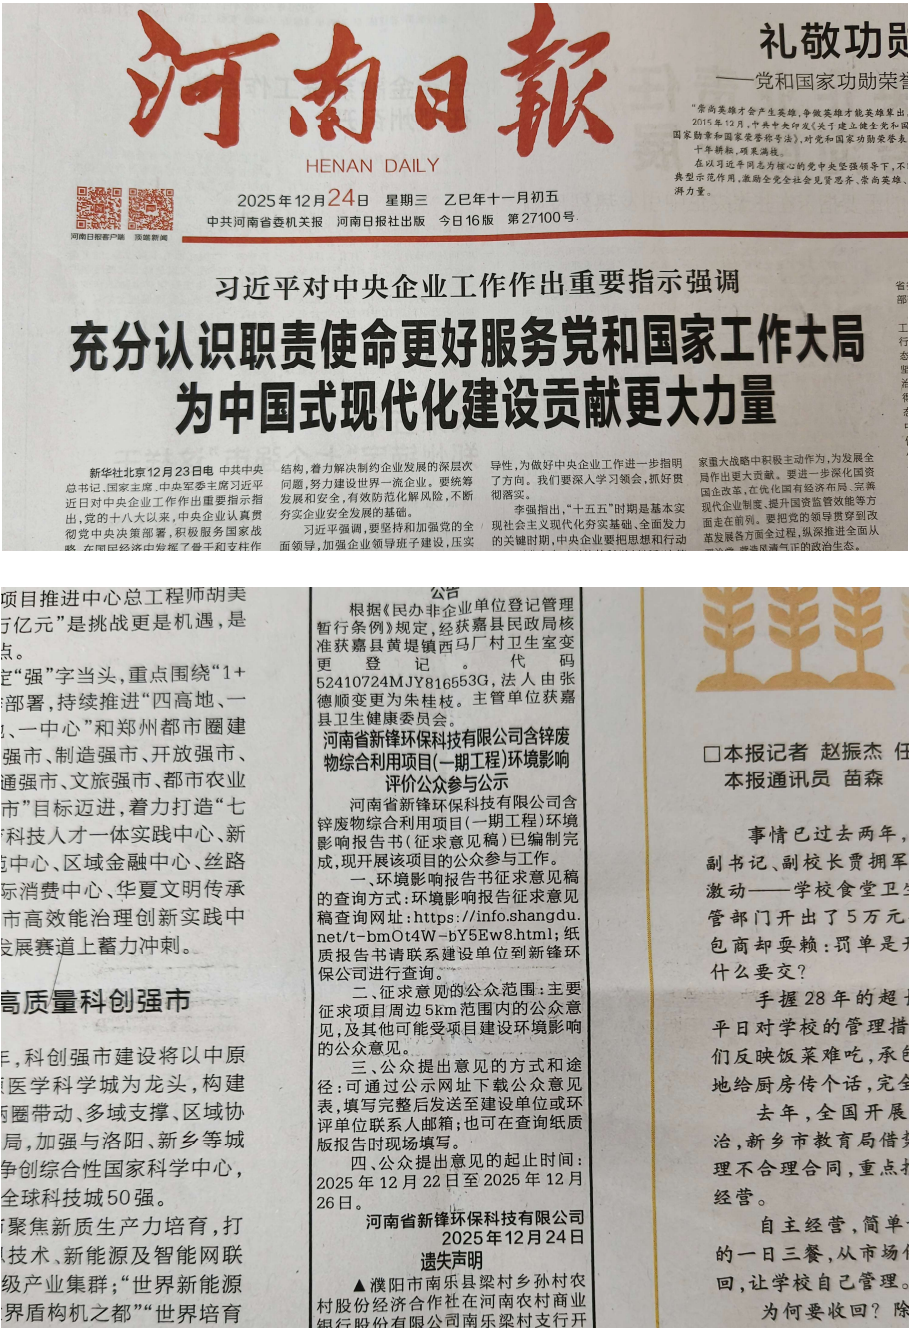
河南日報
HENAN DAILY
河南日报客户端 顶端新闻
2025年12月24日 星期三 乙巳年十一月初五
中共河南省委机关报 河南日报社出版 今日16版 第27100号

礼敬功勋
——党和国家功勋荣誉

"崇尚英雄才会产生英雄,争做英雄才能英雄辈出。"2015年12月,中共中央印发《关于建立健全党和国家功勋荣誉表彰制度的意见》……十年耕耘,硕果满枝。
在以习近平同志为核心的党中央坚强领导下,不……典型示范作用,激励全党全社会见贤思齐、崇尚英雄……湃力量。

习近平对中央企业工作作出重要指示强调
充分认识职责使命更好服务党和国家工作大局
为中国式现代化建设贡献更大力量

新华社北京12月23日电 中共中央总书记、国家主席、中央军委主席习近平近日对中央企业工作作出重要指示指出,党的十八大以来,中央企业认真贯彻党中央决策部署,积极服务国家战略,在国民经济中发挥了骨干和支柱作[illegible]

结构,着力解决制约企业发展的深层次问题,努力建设世界一流企业。要统筹发展和安全,有效防范化解风险,不断夯实企业安全发展的基础。
习近平强调,要坚持和加强党的全面领导,加强企业领导班子建设,压实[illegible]

导性,为做好中央企业工作进一步指明了方向。我们要深入学习领会,抓好贯彻落实。
李强指出,"十五五"时期是基本实现社会主义现代化夯实基础、全面发力的关键时期,中央企业要把思想和行动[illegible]

家重大战略中积极主动作为,为发展全局作出更大贡献。要进一步深化国资国企改革,在优化国有经济布局、完善现代企业制度、提升国资监管效能等方面走在前列。要把党的领导贯穿到改革发展各方面全过程,纵深推进全面从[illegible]政治生态。

项目推进中心总工程师胡美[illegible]亿元"是挑战更是机遇,是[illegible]点。
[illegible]"强"字当头,重点围绕"1+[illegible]部署,持续推进"四高地、一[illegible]、一中心"和郑州都市圈建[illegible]强市、制造强市、开放强市、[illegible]通强市、文旅强市、都市农业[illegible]市"目标迈进,着力打造"七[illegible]科技人才一体实践中心、新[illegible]中心、区域金融中心、丝路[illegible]际消费中心、华夏文明传承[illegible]市高效能治理创新实践中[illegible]发展赛道上蓄力冲刺。

高质量科创强市
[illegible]年,科创强市建设将以中原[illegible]医学科学城为龙头,构建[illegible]圈带动、多域支撑、区域协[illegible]局,加强与洛阳、新乡等城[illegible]争创综合性国家科学中心,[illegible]全球科技城50强。
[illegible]聚焦新质生产力培育,打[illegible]技术、新能源及智能网联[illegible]级产业集群;"世界新能源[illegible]界盾构机之都""世界培育

公告
根据《民办非企业单位登记管理暂行条例》规定,经获嘉县民政局核准获嘉县黄堤镇西马厂村卫生室变更登记。代码52410724MJY816553G,法人由张德顺变更为朱桂枝。主管单位获嘉县卫生健康委员会。

河南省新锋环保科技有限公司含锌废物综合利用项目(一期工程)环境影响评价公众参与公示
河南省新锋环保科技有限公司含锌废物综合利用项目(一期工程)环境影响报告书(征求意见稿)已编制完成,现开展该项目的公众参与工作。
一、环境影响报告书征求意见稿的查询方式:环境影响报告征求意见稿查询网址:https://info.shangdu.net/t-bmOt4W-bY5Ew8.html;纸质报告书请联系建设单位到新锋环保公司进行查询。
二、征求意见的公众范围:主要征求项目周边5km范围内的公众意见,及其他可能受项目建设环境影响的公众意见。
三、公众提出意见的方式和途径:可通过公示网址下载公众意见表,填写完整后发送至建设单位或环评单位联系人邮箱;也可在查询纸质版报告时现场填写。
四、公众提出意见的起止时间:2025年12月22日至2025年12月26日。
河南省新锋环保科技有限公司
2025年12月24日

遗失声明
▲濮阳市南乐县梁村乡孙村农村股份经济合作社在河南农村商业银行股份有限公司南乐梁村支行开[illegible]

□本报记者 赵振杰 任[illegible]
本报通讯员 苗森

事情已过去两年,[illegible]副书记、副校长贾拥军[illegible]激动——学校食堂卫生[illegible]管部门开出了5万元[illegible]包商却耍赖:罚单是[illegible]什么要交?
手握28年的超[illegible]平日对学校的管理措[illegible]们反映饭菜难吃,承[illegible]地给厨房传个话,完全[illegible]
去年,全国开展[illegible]治,新乡市教育局借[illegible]理不合理合同,重点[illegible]经营。
自主经营,简单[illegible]的一日三餐,从市场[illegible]回,让学校自己管理。
为何要收回?除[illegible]